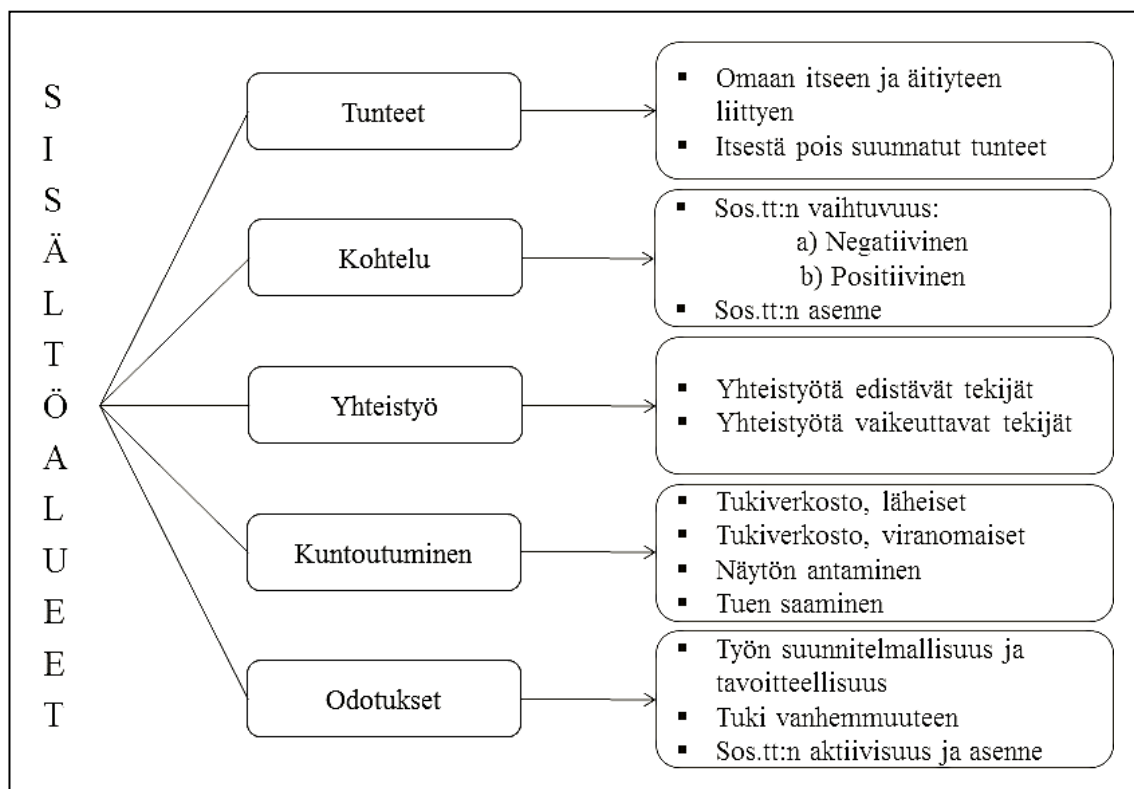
S
I
S
Ä
L
T
Ö
A
L
U
E
E
T

Tunteet

- Omaan itseen ja äitiyteen liittyen
- Itsestä pois suunnatut tunteet

Kohtelu

- Sos.tt:n vaihtuvuus:
a) Negatiivinen
b) Positiivinen
- Sos.tt:n asenne

Yhteistyö

- Yhteistyötä edistävät tekijät
- Yhteistyötä vaikeuttavat tekijät

Kuntoutuminen

- Tukiverkosto, läheiset
- Tukiverkosto, viranomaiset
- Näytön antaminen
- Tuen saaminen

Odotukset

- Työn suunnitelmallisuus ja tavoitteellisuus
- Tuki vanhemmuuteen
- Sos.tt:n aktiivisuus ja asenne